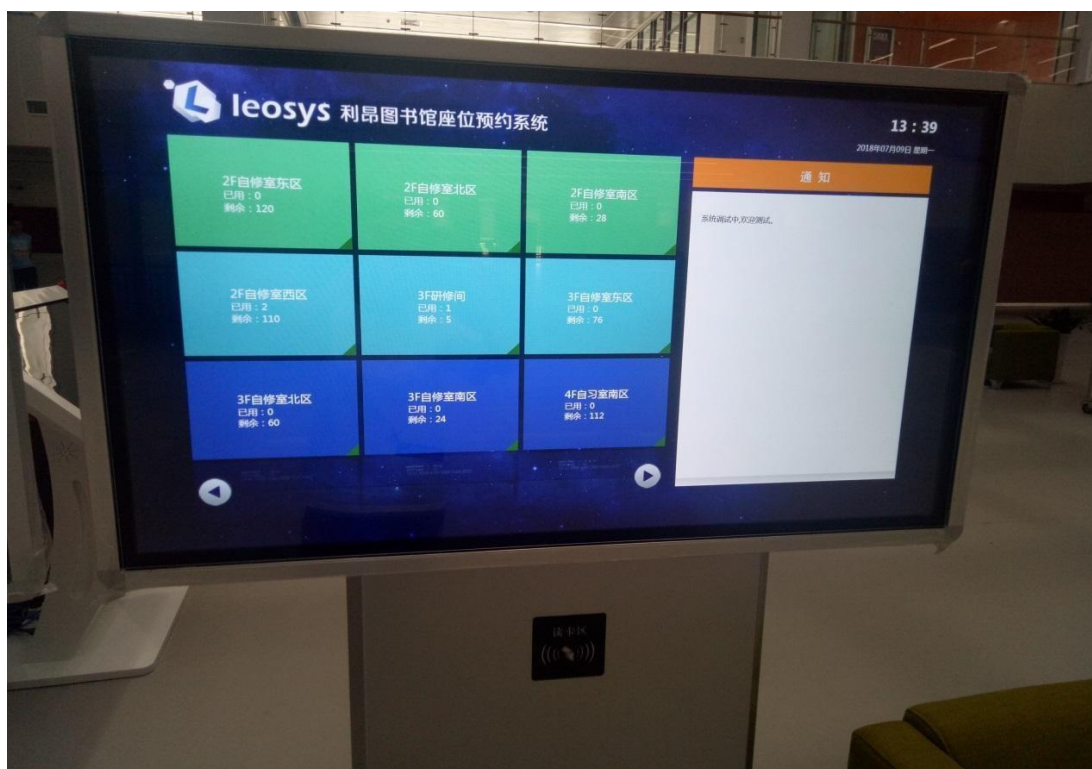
leosys 利昂图书馆座位预约系统

13 : 39

2018年07月09日 星期一

2F自修室东区
已用 : 0
剩余 : 120

2F自修室北区
已用 : 0
剩余 : 60

2F自修室南区
已用 : 0
剩余 : 28

2F自修室西区
已用 : 2
剩余 : 110

3F研修间
已用 : 1
剩余 : 5

3F自修室东区
已用 : 0
剩余 : 76

3F自修室北区
已用 : 0
剩余 : 60

3F自修室南区
已用 : 0
剩余 : 24

4F自习室南区
已用 : 0
剩余 : 112

通 知

系统调试中,欢迎测试。

读卡区